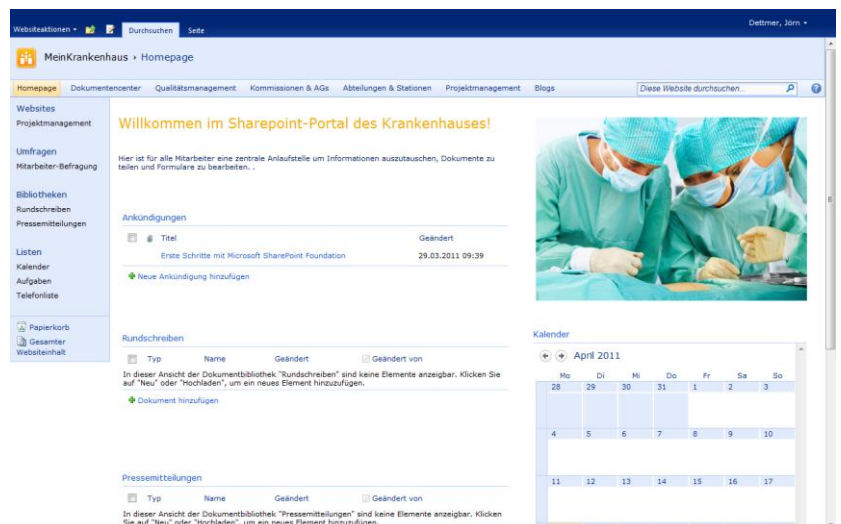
Websiteaktionen ▾ Durchsuchen Seite Dettmer, Jörn ▾

MeinKrankenhaus › Homepage

Homepage Dokumentencenter Qualitätsmanagement Kommissionen & AGs Abteilungen & Stationen Projektmanagement Blogs Diese Website durchsuchen...

Websites
Projektmanagement

Umfragen
Mitarbeiter-Befragung

Bibliotheken
Rundschreiben
Pressemitteilungen

Listen
Kalender
Aufgaben
Telefonliste

Papierkorb
Gesamter Websiteinhalt

Willkommen im Sharepoint-Portal des Krankenhauses!

Hier ist für alle Mitarbeiter eine zentrale Anlaufstelle um Informationen auszutauschen, Dokumente zu teilen und Formulare zu bearbeiten. .

Ankündigungen

| Titel | Geändert |
|---|---|
| Erste Schritte mit Microsoft SharePoint Foundation | 29.03.2011 09:39 |

Neue Ankündigung hinzufügen

Rundschreiben

Typ Name Geändert Geändert von

In dieser Ansicht der Dokumentbibliothek "Rundschreiben" sind keine Elemente anzeigbar. Klicken Sie auf "Neu" oder "Hochladen", um ein neues Element hinzuzufügen.

Dokument hinzufügen

Pressemitteilungen

Typ Name Geändert Geändert von

In dieser Ansicht der Dokumentbibliothek "Pressemitteilungen" sind keine Elemente anzeigbar. Klicken Sie auf "Neu" oder "Hochladen", um ein neues Element hinzuzufügen.

Kalender

April 2011

| Mo | Di | Mi | Do | Fr | Sa | So |
|---|---|---|---|---|---|---|
| 28 | 29 | 30 | 31 | 1 | 2 | 3 |
| 4 | 5 | 6 | 7 | 8 | 9 | 10 |
| 11 | 12 | 13 | 14 | 15 | 16 | 17 |